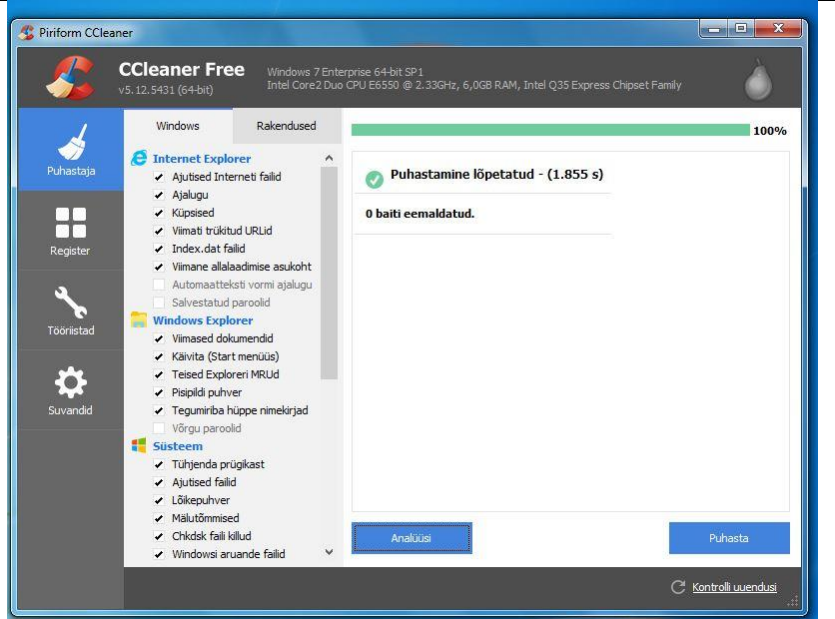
Piriform CCleaner

CCleaner Free
v5.12.5431 (64-bit)
Windows 7 Enterprise 64-bit SP1
Intel Core2 Duo CPU E6550 @ 2.33GHz, 6,0GB RAM, Intel Q35 Express Chipset Family

Puhastaja
Register
Tööriistad
Suvandid

Windows
Rakendused

Internet Explorer
Ajutised Interneti failid
Ajalugu
Küpsised
Viimati trükitud URLid
Index.dat failid
Viimane allalaadimise asukoht
Automaatteksti vormi ajalugu
Salvestatud paroolid
Windows Explorer
Viimased dokumendid
Käivita (Start menüüs)
Teised Exploreri MRUd
Pisipildi puhver
Tegumiriba hüppe nimekirjad
Võrgu paroolid
Süsteem
Tühjenda prügikast
Ajutised failid
Lõikepuhver
Mälutõmmised
Chkdsk faili killud
Windowsi aruande failid

100%

Puhastamine lõpetatud - (1.855 s)

0 baiti eemaldatud.

Analüüsi
Puhasta

Kontrolli uuendusi